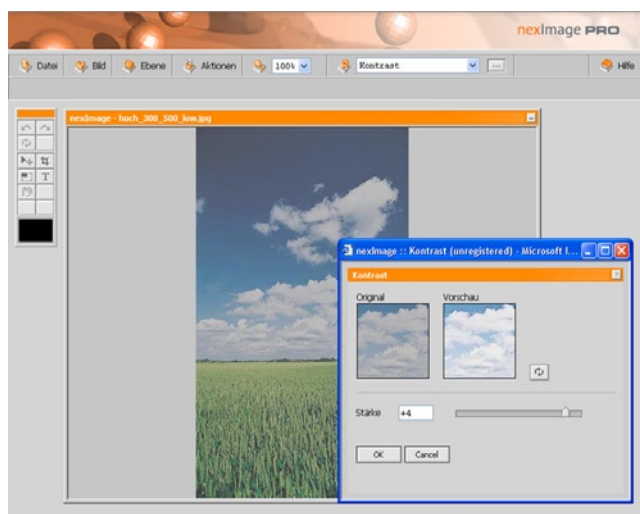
nexImage PRO

Datei Bild Ebene Aktionen 100% Kontrast Hilfe

nexImage - hoch_300_500_low.jpg

T

nexImage :: Kontrast (unregistered) - Microsoft I...

Kontrast

Original

Vorschau

Stärke +4

OK Cancel